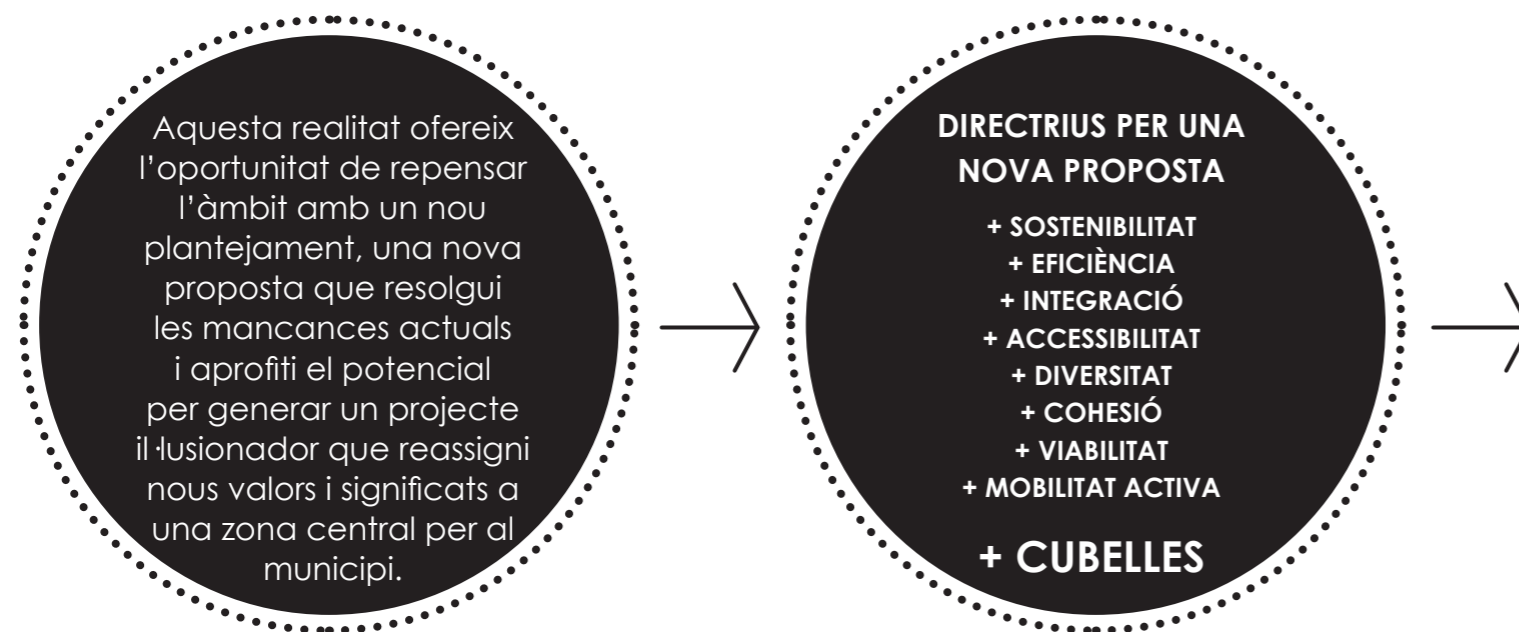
Aquesta realitat ofereix l'oportunitat de repensar l'àmbit amb un nou plantejament, una nova proposta que resolgui les mancances actuals i aprofiti el potencial per generar un projecte il·lusionador que reassigni nous valors i significats a una zona central per al municipi.

DIRECTRIUS PER UNA NOVA PROPOSTA

+ SOSTENIBILITAT
+ EFICIÈNCIA
+ INTEGRACIÓ
+ ACCESSIBILITAT
+ DIVERSITAT
+ COHESIÓ
+ VIABILITAT
+ MOBILITAT ACTIVA

+ CUBELLES